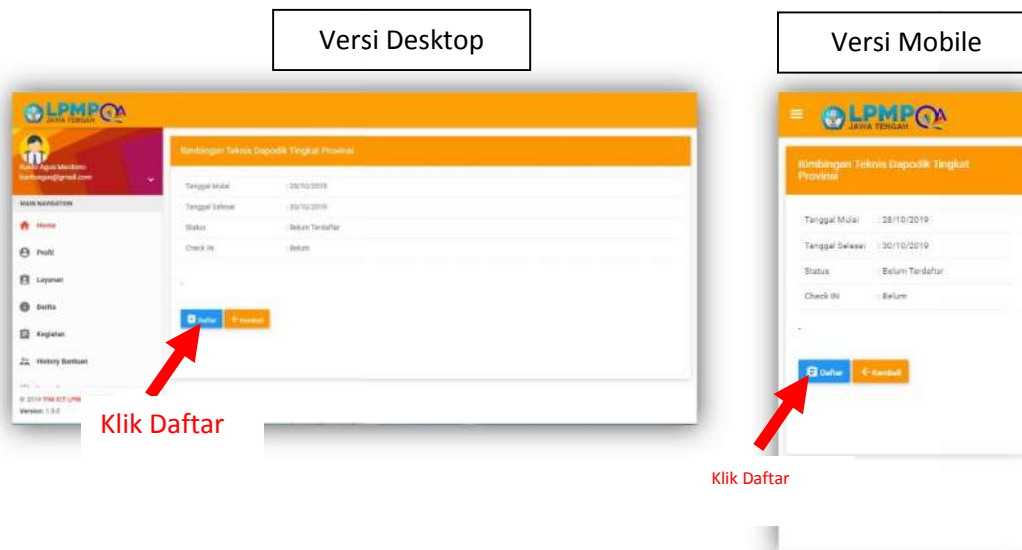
Versi Desktop

LPMP JAWA TENGAH

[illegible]
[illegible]@gmail.com

MAIN NAVIGATION

Home

Profil

Layanan

Berita

Kegiatan

History Bantuan

© 2019 TIM ICT LPMP
Version: 1.0.0

Bimbingan Teknis Dapodik Tingkat Provinsi

| | |
|---|---|
| Tanggal Mulai | : 28/10/2019 |
| Tanggal Selesai | : 30/10/2019 |
| Status | : Belum Terdaftar |
| Check IN | : Belum |

-

Daftar

Kembali

Klik Daftar

Versi Mobile

LPMP JAWA TENGAH

Bimbingan Teknis Dapodik Tingkat Provinsi

| | |
|---|---|
| Tanggal Mulai | : 28/10/2019 |
| Tanggal Selesai | : 30/10/2019 |
| Status | : Belum Terdaftar |
| Check IN | : Belum |

-

Daftar

Kembali

Klik Daftar